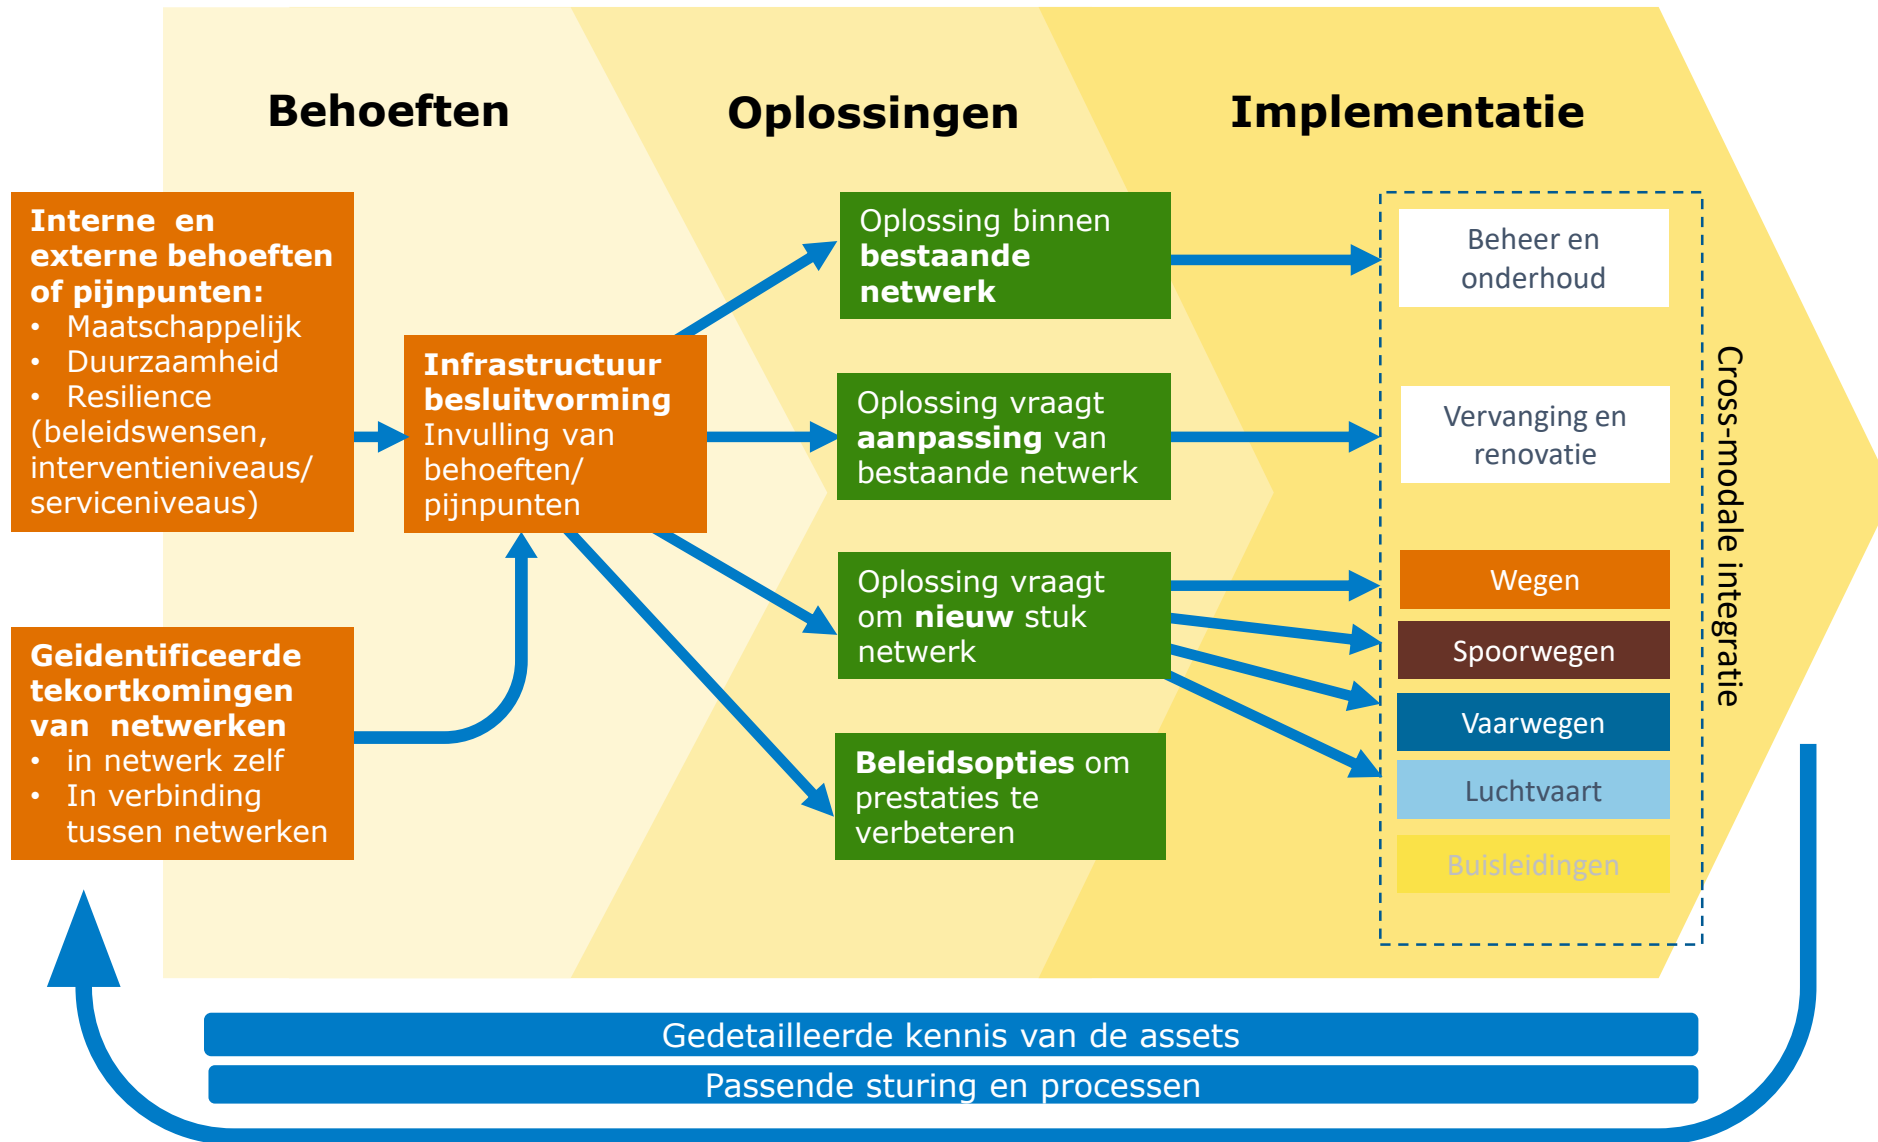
Behoeften

Oplossingen

Implementatie

Interne en externe behoeften of pijnpunten:
• Maatschappelijk
• Duurzaamheid
• Resilience
(beleidswensen, interventieniveaus/ serviceniveaus)

Geidentificeerde tekortkomingen van netwerken
• in netwerk zelf
• In verbinding tussen netwerken

Infrastructuur besluitvorming
Invulling van behoeften/ pijnpunten

Oplossing binnen bestaande netwerk

Oplossing vraagt aanpassing van bestaande netwerk

Oplossing vraagt om nieuw stuk netwerk

Beleidsopties om prestaties te verbeteren

Beheer en onderhoud

Vervanging en renovatie

Wegen

Spoorwegen

Vaarwegen

Luchtvaart

Buisleidingen

Cross-modale integratie

Gedetailleerde kennis van de assets

Passende sturing en processen